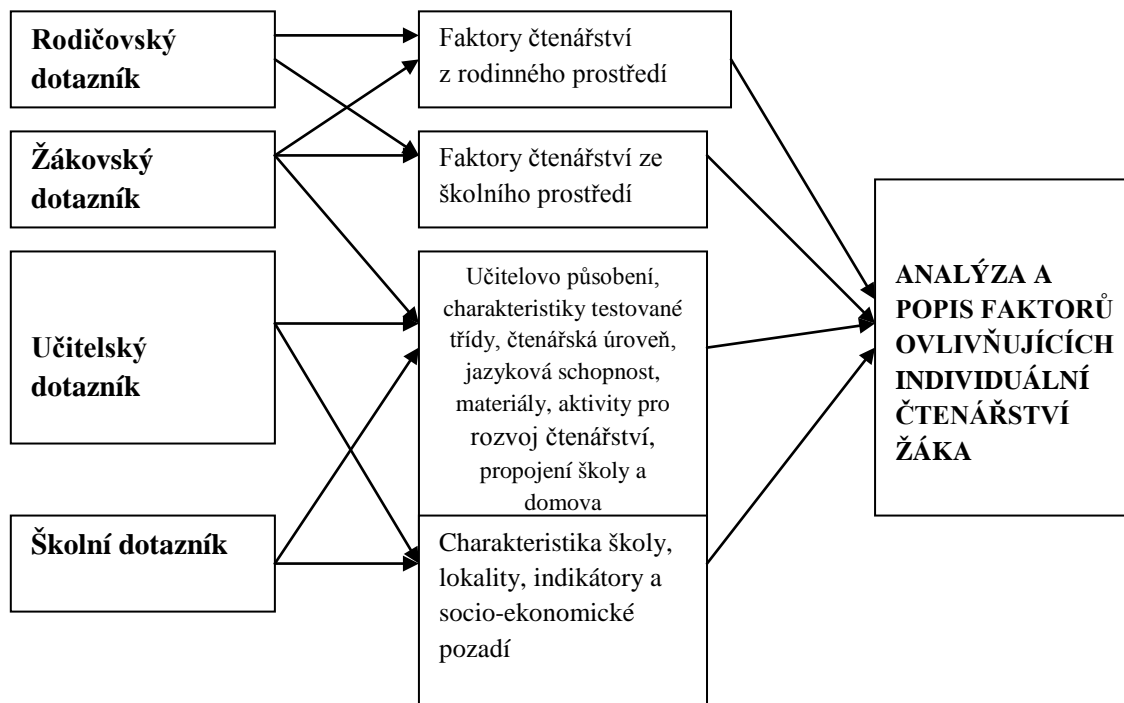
Rodičovský dotazník

Žákovský dotazník

Učitelský dotazník

Školní dotazník

Faktory čtenářství z rodinného prostředí

Faktory čtenářství ze školního prostředí

Učitelovo působení, charakteristiky testované třídy, čtenářská úroveň, jazyková schopnost, materiály, aktivity pro rozvoj čtenářství, propojení školy a domova

Charakteristika školy, lokality, indikátory a socio-ekonomické pozadí

ANALÝZA A POPIS FAKTORŮ OVLIVŇUJÍCÍCH INDIVIDUÁLNÍ ČTENÁŘSTVÍ ŽÁKA